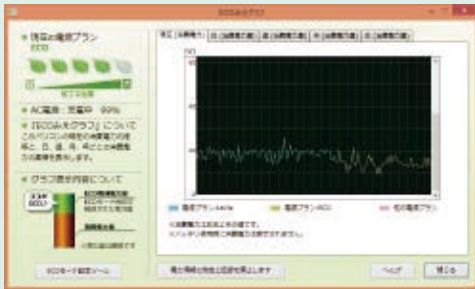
ECOみえグラフ

現在の電源プラン
ECO

AC電源：充電中　99%

「ECOみえグラフ」について
このパソコンの現在の消費電力の推移と、日、週、月、年ごとの消費電力の累積を表示します。

グラフ表示内容について

ECOモード設定ツール

| 現在 | 消費電力 | 日 | 週 | 月 | 年 |
|---|---|---|---|---|---|

電源プラン:Lavie　電源プラン:ECO　他の電源プラン

電力情報の消去と記録を停止します

ヘルプ　閉じる